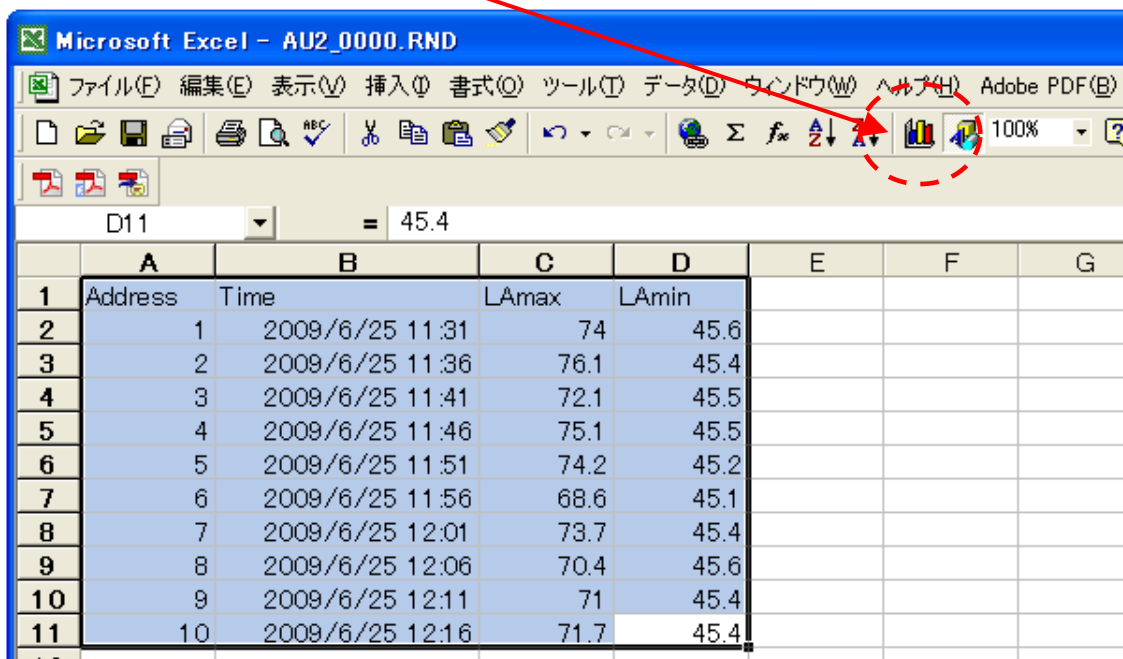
Microsoft Excel - AU2_0000.RND

ファイル(F) 編集(E) 表示(V) 挿入(I) 書式(O) ツール(T) データ(D) ウィンドウ(W) ヘルプ(H) Adobe PDF(B)

100%

D11 = 45.4

| | A | B | C | D | E | F | G |
|---|---|---|---|---|---|---|---|
| 1 | Address | Time | LAmax | LAmin | | | |
| 2 | 1 | 2009/6/25 11:31 | 74 | 45.6 | | | |
| 3 | 2 | 2009/6/25 11:36 | 76.1 | 45.4 | | | |
| 4 | 3 | 2009/6/25 11:41 | 72.1 | 45.5 | | | |
| 5 | 4 | 2009/6/25 11:46 | 75.1 | 45.5 | | | |
| 6 | 5 | 2009/6/25 11:51 | 74.2 | 45.2 | | | |
| 7 | 6 | 2009/6/25 11:56 | 68.6 | 45.1 | | | |
| 8 | 7 | 2009/6/25 12:01 | 73.7 | 45.4 | | | |
| 9 | 8 | 2009/6/25 12:06 | 70.4 | 45.6 | | | |
| 10 | 9 | 2009/6/25 12:11 | 71 | 45.4 | | | |
| 11 | 10 | 2009/6/25 12:16 | 71.7 | 45.4 | | | |